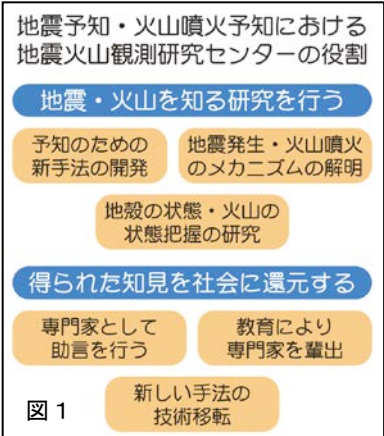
地震予知・火山噴火予知における
地震火山観測研究センターの役割

地震・火山を知る研究を行う

予知のための
新手法の開発

地震発生・火山噴火
のメカニズムの解明

地殻の状態・火山の
状態把握の研究

得られた知見を社会に還元する

専門家として
助言を行う

教育により
専門家を輩出

新しい手法の
技術移転

図 1